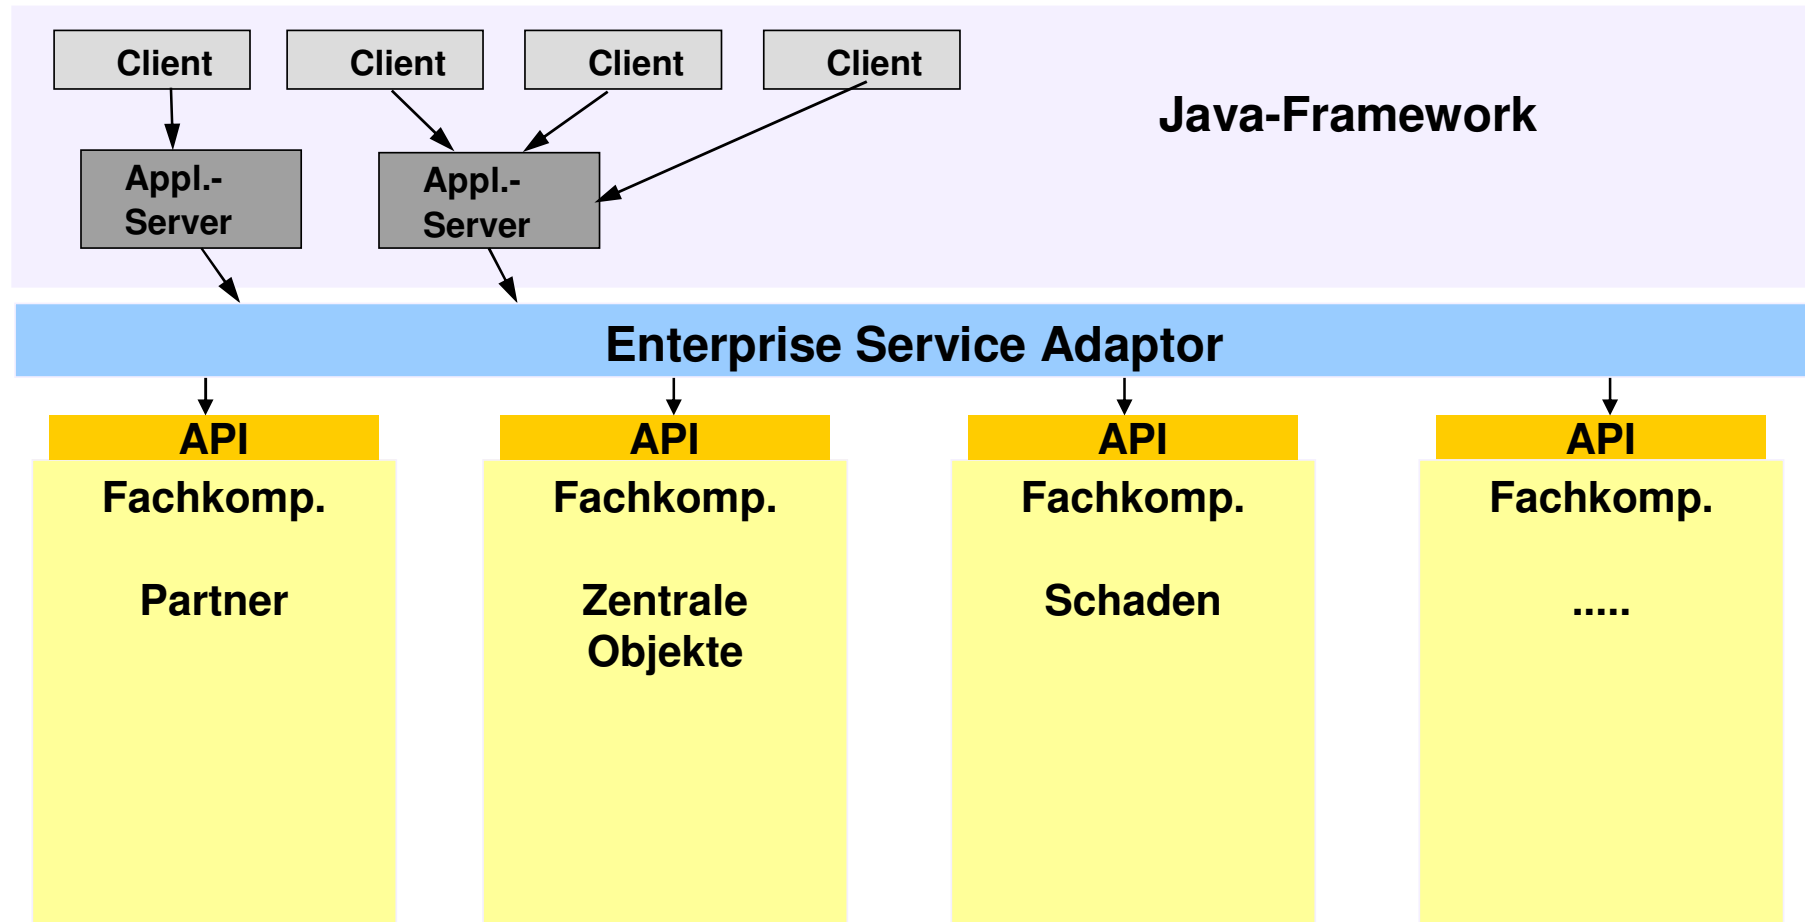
Client

Client

Client

Client

Java-Framework

Appl.-Server

Appl.-Server

Enterprise Service Adaptor

API

Fachkomp.

Partner

API

Fachkomp.

Zentrale Objekte

API

Fachkomp.

Schaden

API

Fachkomp.

.....